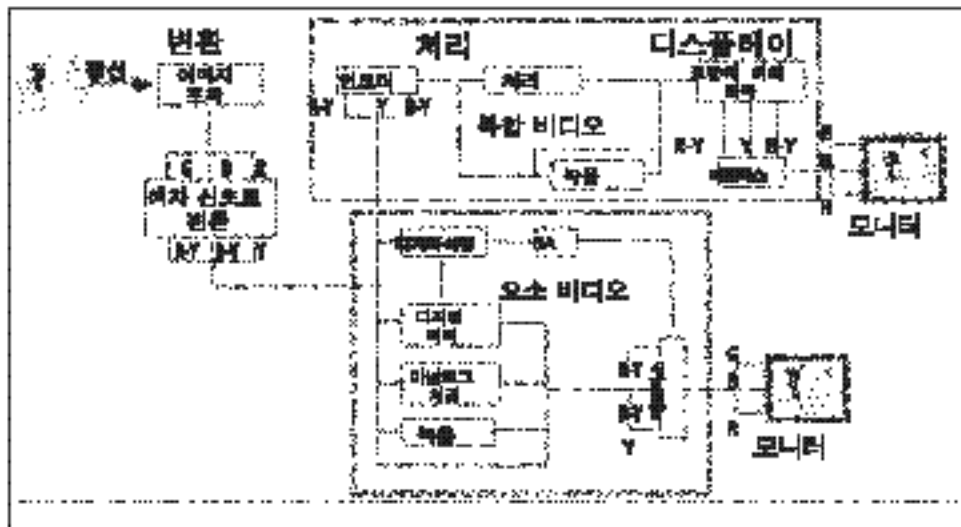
변환
광선
이미지 포착
G B R
색차 신호로 변환
R-Y B-Y Y
처리
디스플레이
인코더
B-Y Y R-Y
처리
복합 비디오
녹음
R-Y Y B-Y
매트릭스
G B R
모니터
디지털화
D/A
요소 비디오
디지털 처리
아날로그 처리
녹음
R-Y B-Y Y
G B R
모니터